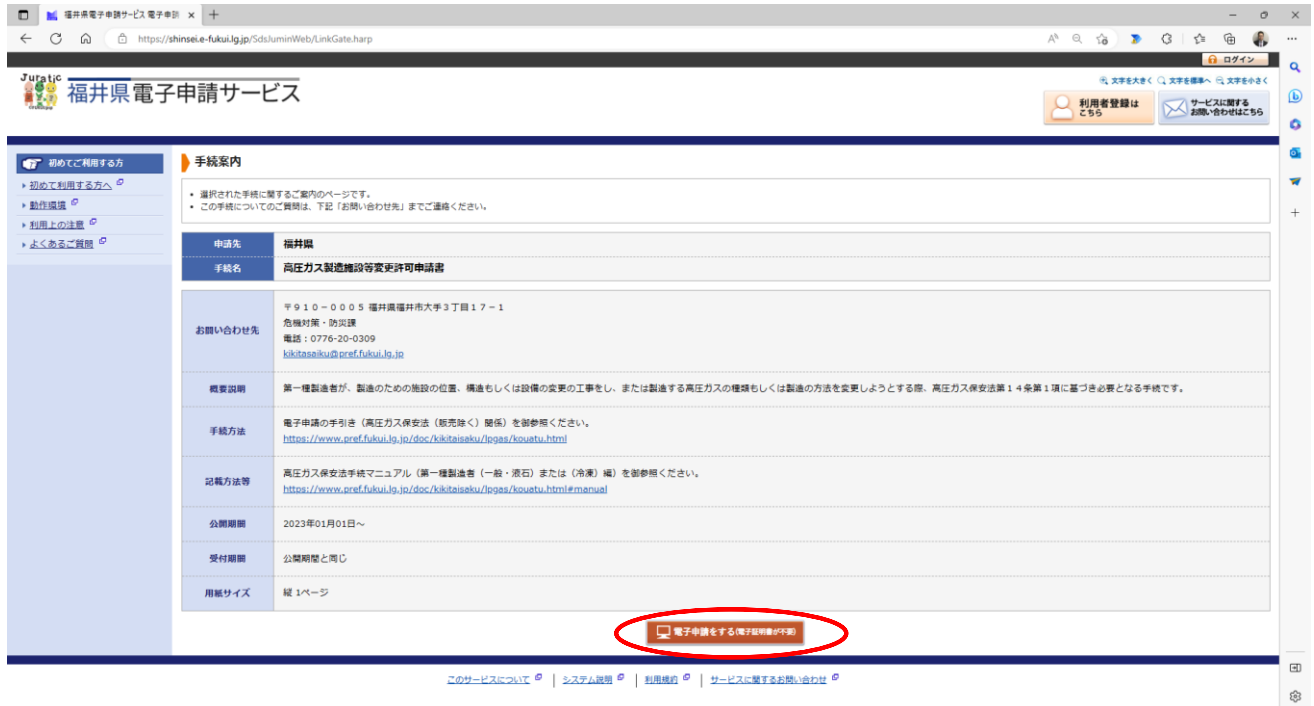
福井県電子申請サービス 電子申請 ×

https://shinsei.e-fukui.lg.jp/SdsJuminWeb/LinkGate.harp

ログイン

Juratic

福井県電子申請サービス

文字を大きく 文字を標準へ 文字を小さく

利用者登録は こちら

サービスに関する お問い合わせはこちら

初めてご利用する方

初めて利用する方へ

動作環境

利用上の注意

よくあるご質問

手続案内

• 選択された手続に関するご案内のページです。
• この手続についてのご質問は、下記「お問い合わせ先」までご連絡ください。

| 申請先 | 福井県 |
|---|---|
| 手続名 | 高圧ガス製造施設等変更許可申請書 |

| お問い合わせ先 | 〒910－0005 福井県福井市大手3丁目17－1 危機対策・防災課 電話：0776-20-0309 kikitasaiku@pref.fukui.lg.jp |
|---|---|
| 概要説明 | 第一種製造者が、製造のための施設の位置、構造もしくは設備の変更の工事をし、または製造する高圧ガスの種類もしくは製造の方法を変更しようとする際、高圧ガス保安法第14条第1項に基づき必要となる手続です。 |
| 手続方法 | 電子申請の手引き（高圧ガス保安法（販売除く）関係）を御参照ください。 https://www.pref.fukui.lg.jp/doc/kikitaisaku/lpgas/kouatu.html |
| 記載方法等 | 高圧ガス保安法手続マニュアル（第一種製造者（一般・液石）または（冷凍）編）を御参照ください。 https://www.pref.fukui.lg.jp/doc/kikitaisaku/lpgas/kouatu.html#manual |
| 公開期間 | 2023年01月01日～ |
| 受付期間 | 公開期間と同じ |
| 用紙サイズ | 縦 1ページ |

電子申請をする(電子証明書が不要)

このサービスについて | システム説明 | 利用規約 | サービスに関するお問い合わせ